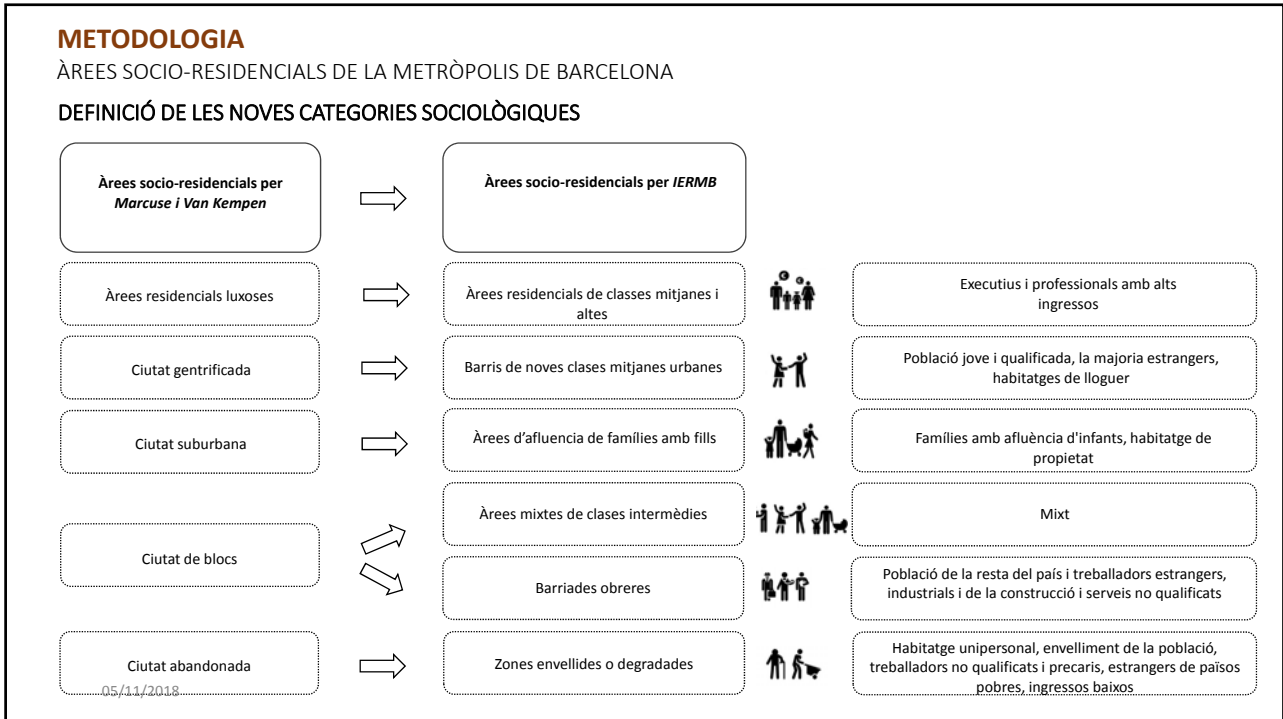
METODOLOGIA

ÀREES SOCIO-RESIDENCIALS DE LA METRÒPOLIS DE BARCELONA

DEFINICIÓ DE LES NOVES CATEGORIES SOCIOLÒGIQUES

Àrees socio-residencials per *Marcuse i Van Kempen*

Àrees socio-residencials per *IERMB*

Àrees residencials luxoses

Àrees residencials de classes mitjanes i altes

Executius i professionals amb alts ingressos

Ciutat gentrificada

Barris de noves clases mitjanes urbanes

Població jove i qualificada, la majoria estrangers, habitatges de lloguer

Ciutat suburbana

Àrees d'afluencia de famílies amb fills

Famílies amb afluència d'infants, habitatge de propietat

Ciutat de blocs

Àrees mixtes de clases intermèdies

Mixt

Barriades obreres

Població de la resta del país i treballadors estrangers, industrials i de la construcció i serveis no qualificats

Ciutat abandonada

Zones envellides o degradades

Habitatge unipersonal, envelliment de la població, treballadors no qualificats i precaris, estrangers de països pobres, ingressos baixos

05/11/2018